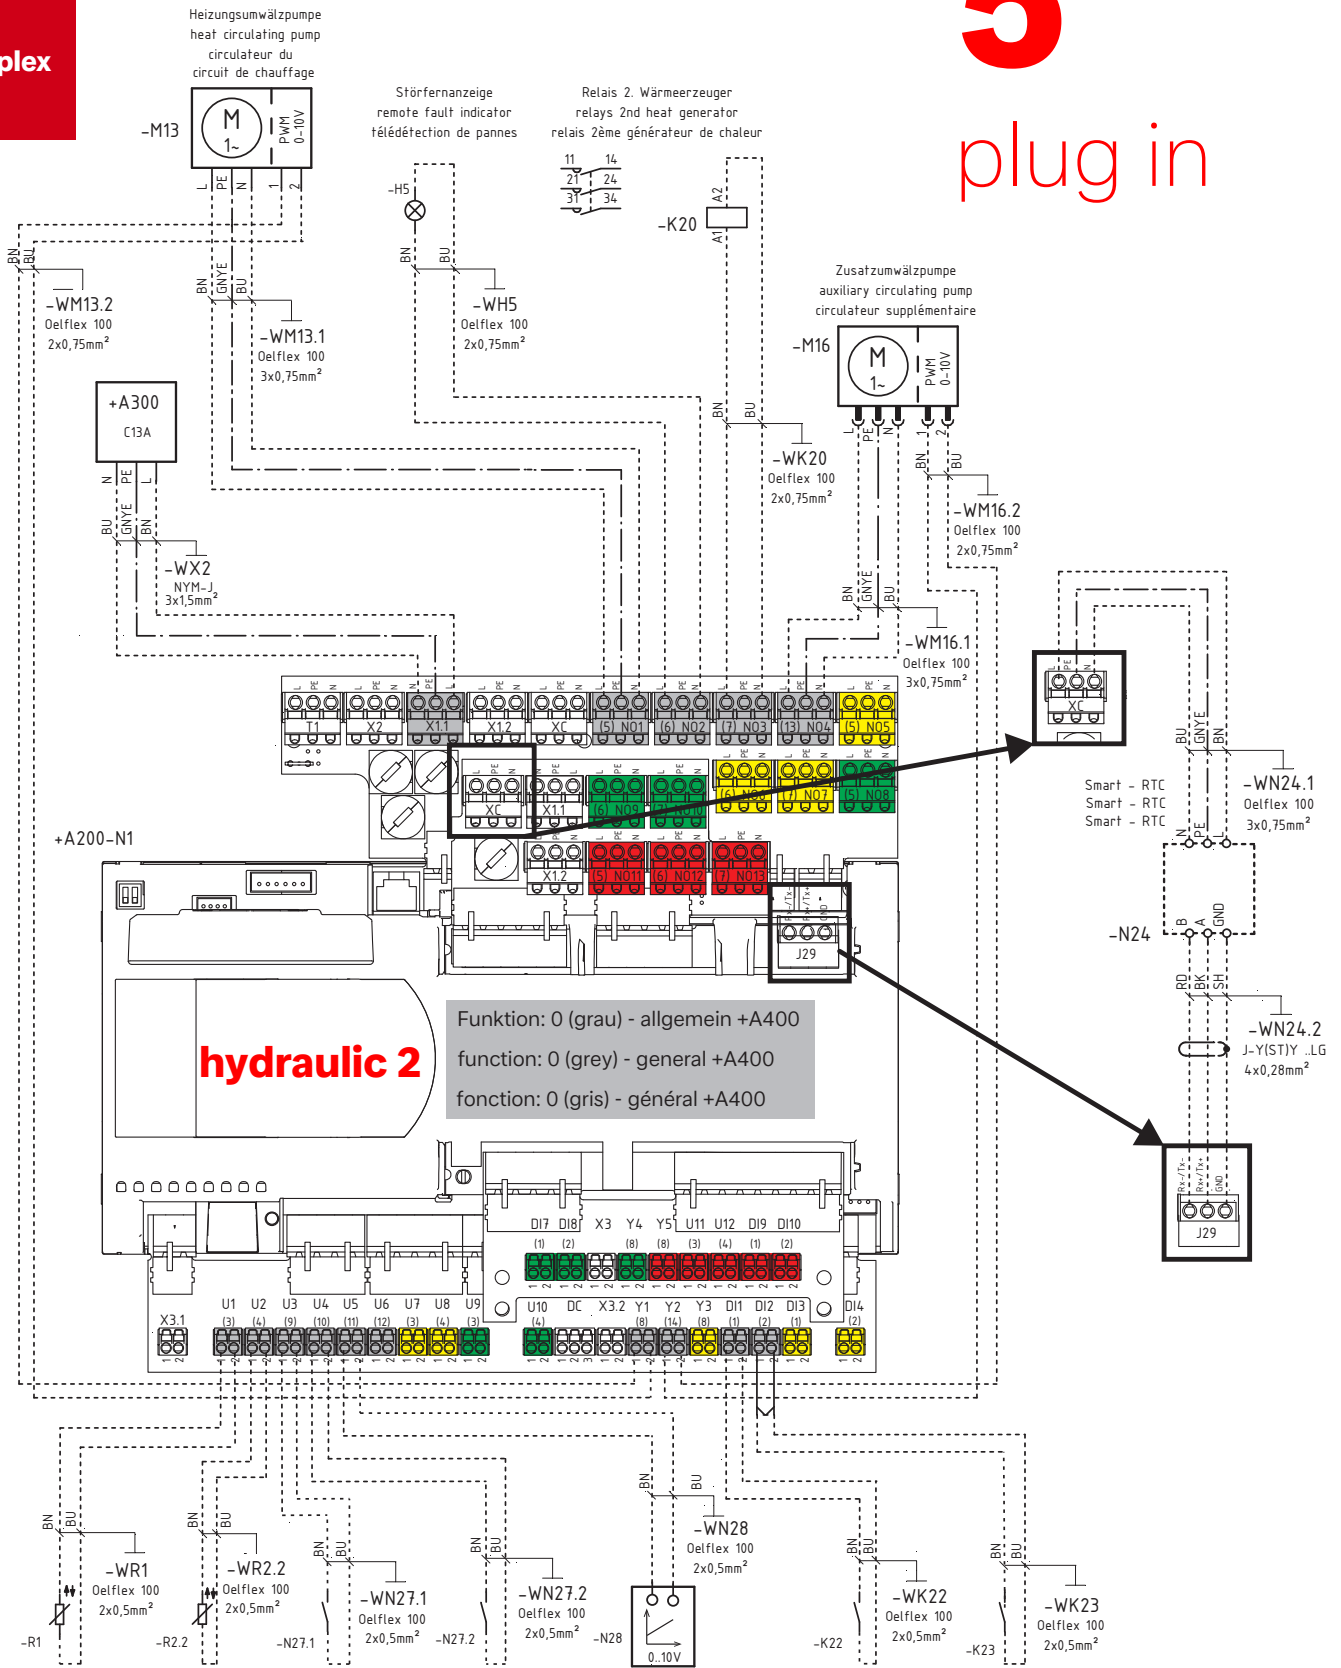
plex

plug in

Heizungsumwälzpumpe
heat circulating pump
circulateur du
circuit de chauffage

-M13
M
1~
PWM 0-10V
L PE N 1 2

Störfernanzeige
remote fault indicator
télédétection de pannes

-H5

Relais 2. Wärmeerzeuger
relays 2nd heat generator
relais 2ème générateur de chaleur

11 14
21 24
31 34

-K20
A2
A1

BN BU
-WM13.2
Oelflex 100
2x0,75mm²

BN GNYE BU
-WM13.1
Oelflex 100
3x0,75mm²

BN BU
-WH5
Oelflex 100
2x0,75mm²

Zusatzumwälzpumpe
auxiliary circulating pump
circulateur supplémentaire

-M16
M
1~
PWM 0-10V
L PE N 1 2

BN BU
-WK20
Oelflex 100
2x0,75mm²

BN BU
-WM16.2
Oelflex 100
2x0,75mm²

+A300
C13A
N PE L

BU GNYE BN
-WX2
NYM-J
3x1,5mm²

BN GNYE BU
-WM16.1
Oelflex 100
3x0,75mm²

T1 X2 X1.1 X1.2 XC (5) NO1 (6) NO2 (7) NO3 (13) NO4 (5) NO5
XC X1.1 (6) NO9 (6) NO6 (7) NO7 (5) NO8
X1.2 (5) NO11 (6) NO12 (7) NO13
Rx-/Tx- Rx+/Tx+ GND
J29

+A200-N1

XC

BU GNYE BN
-WN24.1
Oelflex 100
3x0,75mm²

Smart - RTC
Smart - RTC
Smart - RTC

N PE L
-N24
B A GND

RD BK SH
-WN24.2
J-Y(ST)Y ..LG
4x0,28mm²

Rx-/Tx- Rx+/Tx+ GND
J29

hydraulic 2

Funktion: 0 (grau) - allgemein +A400
function: 0 (grey) - general +A400
fonction: 0 (gris) - général +A400

DI7 DI8 X3 Y4 Y5 U11 U12 DI9 DI10
(1) (2) (8) (8) (3) (4) (1) (2)

X3.1 U1 U2 U3 U4 U5 U6 U7 U8 U9
(3) (4) (9) (10) (11) (12) (3) (4) (3)
U10 DC X3.2 Y1 Y2 Y3 DI1 DI2 DI3 DI4
(4) (8) (14) (8) (1) (2) (1) (2)

BN BU
-WR1
Oelflex 100
2x0,5mm²
-R1

BN BU
-WR2.2
Oelflex 100
2x0,5mm²
-R2.2

BN BU
-WN27.1
Oelflex 100
2x0,5mm²
-N27.1

BN BU
-WN27.2
Oelflex 100
2x0,5mm²
-N27.2

BN BU
-WN28
Oelflex 100
2x0,5mm²
-N28
0..10V

BN BU
-WK22
Oelflex 100
2x0,5mm²
-K22

BN BU
-WK23
Oelflex 100
2x0,5mm²
-K23